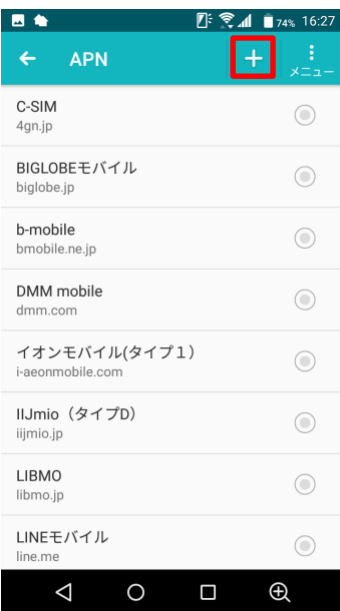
74% 16:27

APN
+
メニュー

C-SIM
4gn.jp

BIGLOBEモバイル
biglobe.jp

b-mobile
bmobile.ne.jp

DMM mobile
dmm.com

イオンモバイル(タイプ1)
i-aeonmobile.com

IIJmio（タイプD)
iijmio.jp

LIBMO
libmo.jp

LINEモバイル
line.me